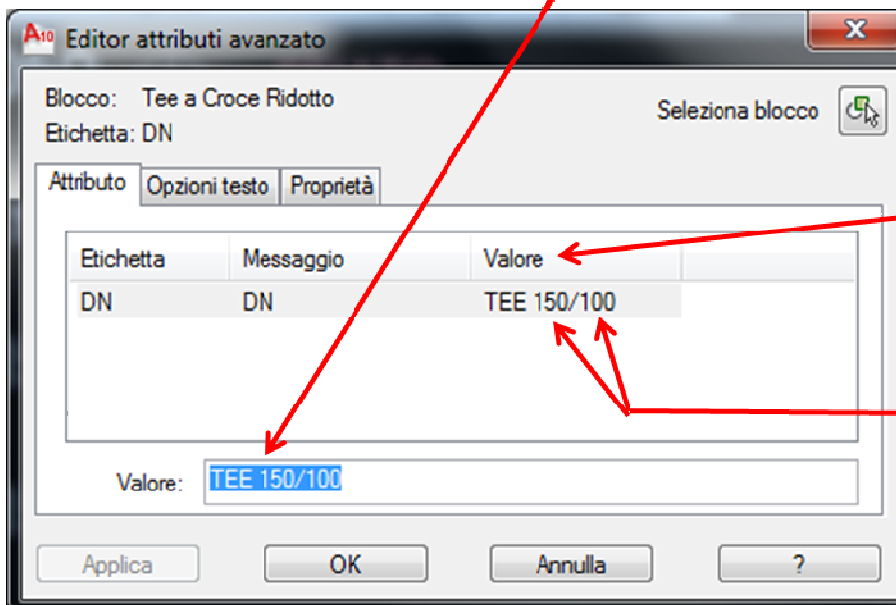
Editor attributi avanzato

Blocco: Tee a Croce Ridotto
Etichetta: DN

Seleziona blocco

Attributo | Opzioni testo | Proprietà

| Etichetta | Messaggio | Valore |
|---|---|---|
| DN | DN | TEE 150/100 |

Valore: TEE 150/100

Applica | OK | Annulla | ?